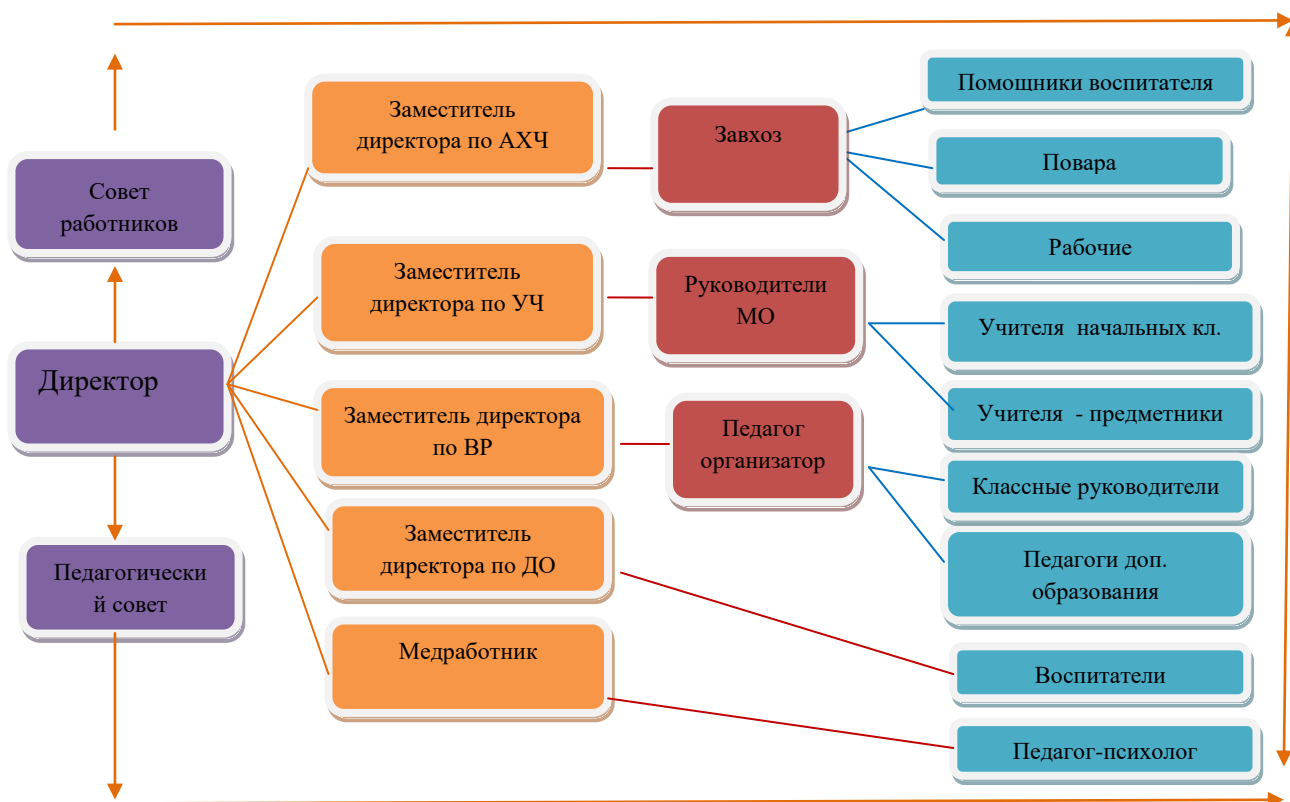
Совет работников

Директор

Педагогический совет

Заместитель директора по АХЧ

Заместитель директора по УЧ

Заместитель директора по ВР

Заместитель директора по ДО

Медработник

Завхоз

Руководители МО

Педагог организатор

Помощники воспитателя

Повара

Рабочие

Учителя начальных кл.

Учителя - предметники

Классные руководители

Педагоги доп. образования

Воспитатели

Педагог-психолог